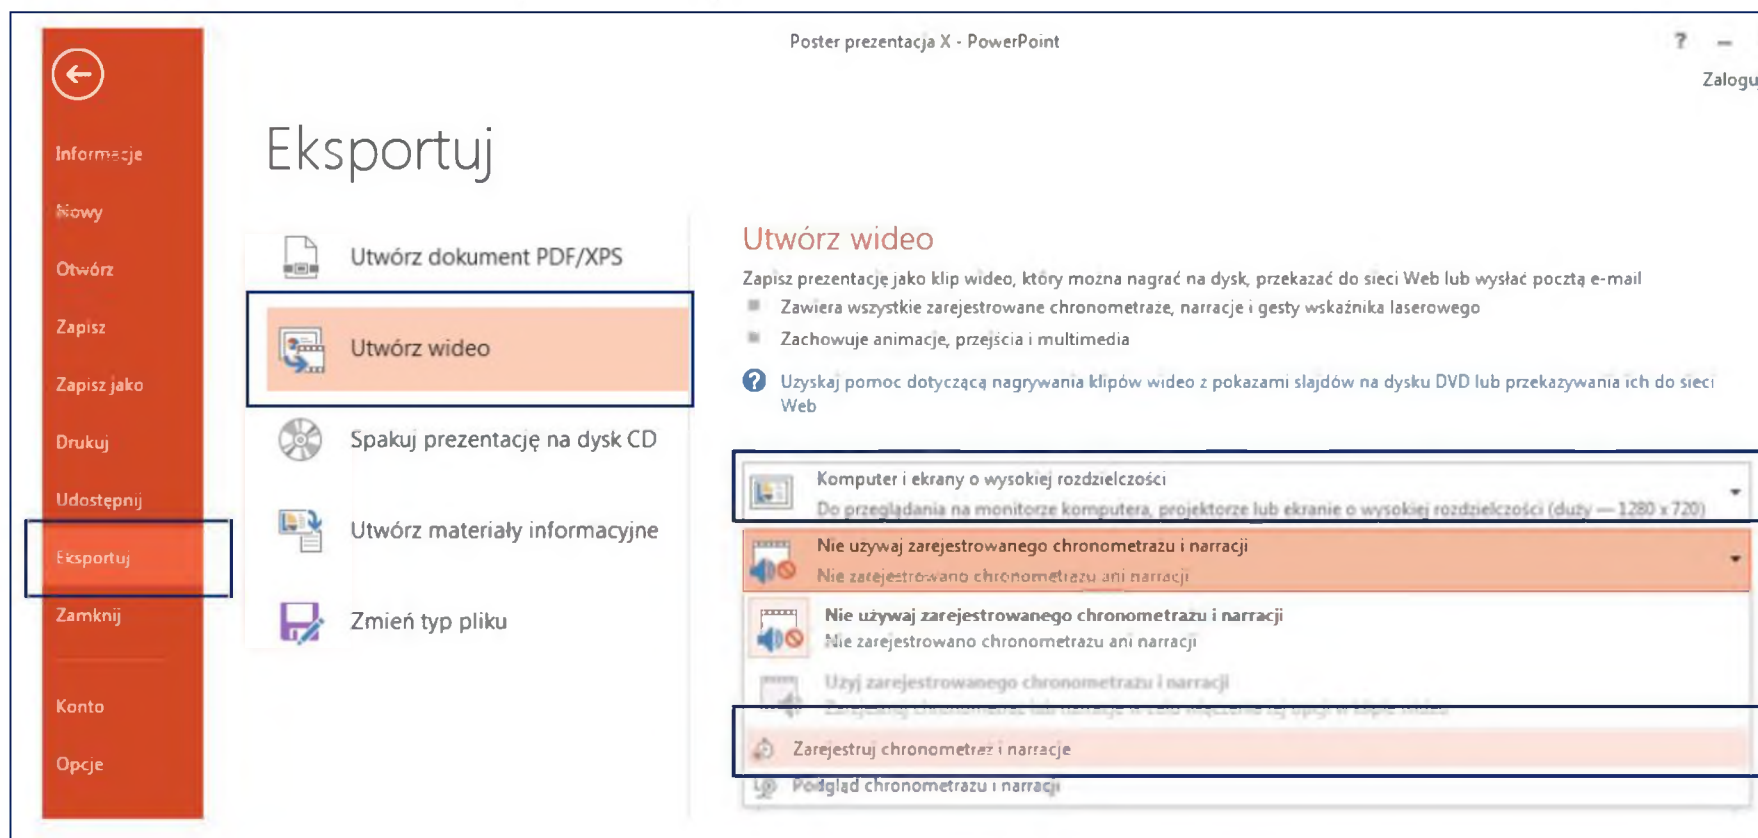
Poster prezentacja X - PowerPoint

? –

Zalogu

Informacje

Nowy

Otwórz

Zapisz

Zapisz jako

Drukuj

Udostępnij

Eksportuj

Zamknij

Konto

Opcje

Eksportuj

Utwórz dokument PDF/XPS

Utwórz wideo

Spakuj prezentację na dysk CD

Utwórz materiały informacyjne

Zmień typ pliku

Utwórz wideo

Zapisz prezentację jako klip wideo, który można nagrać na dysk, przekazać do sieci Web lub wysłać pocztą e-mail

Zawiera wszystkie zarejestrowane chronometraże, narracje i gesty wskaźnika laserowego

Zachowuje animacje, przejścia i multimedia

Uzyskaj pomoc dotyczącą nagrywania klipów wideo z pokazami slajdów na dysku DVD lub przekazywania ich do sieci Web

Komputer i ekrany o wysokiej rozdzielczości
Do przeglądania na monitorze komputera, projektorze lub ekranie o wysokiej rozdzielczości (duży — 1280 x 720)

Nie używaj zarejestrowanego chronometrażu i narracji
Nie zarejestrowano chronometrażu ani narracji

Nie używaj zarejestrowanego chronometrażu i narracji
Nie zarejestrowano chronometrażu ani narracji

Użyj zarejestrowanego chronometrażu i narracji
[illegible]

Zarejestruj chronometraż i narracje

Podgląd chronometrażu i narracji